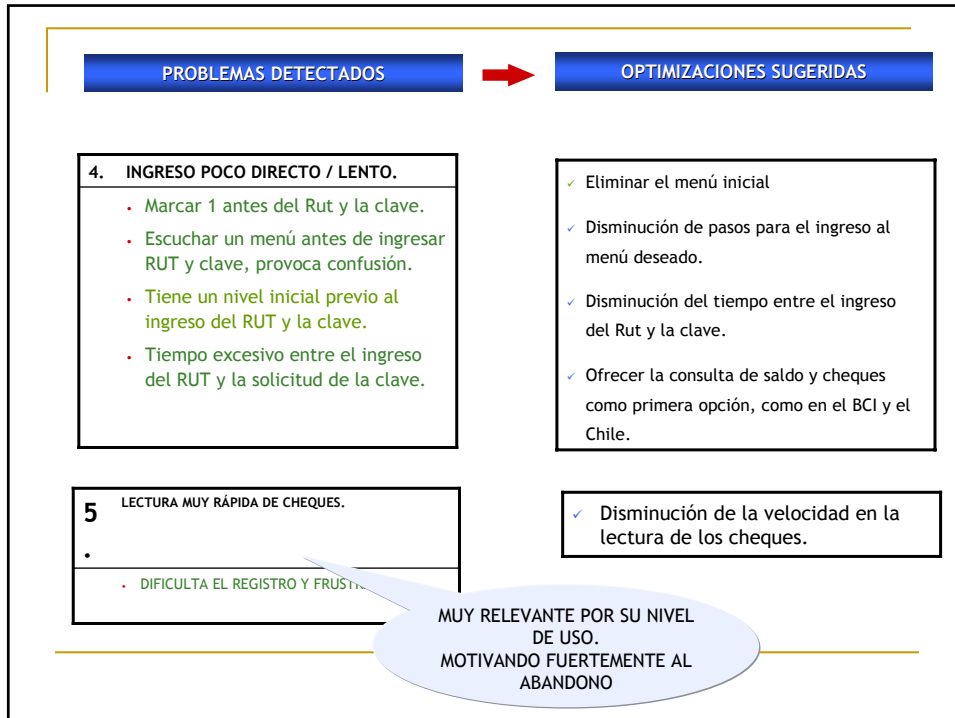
PROBLEMAS DETECTADOS

OPTIMIZACIONES SUGERIDAS

4. INGRESO POCO DIRECTO / LENTO.

- Marcar 1 antes del Rut y la clave.
- Escuchar un menú antes de ingresar RUT y clave, provoca confusión.
- Tiene un nivel inicial previo al ingreso del RUT y la clave.
- Tiempo excesivo entre el ingreso del RUT y la solicitud de la clave.

✓ Eliminar el menú inicial

✓ Disminución de pasos para el ingreso al menú deseado.

✓ Disminución del tiempo entre el ingreso del Rut y la clave.

✓ Ofrecer la consulta de saldo y cheques como primera opción, como en el BCI y el Chile.

5. LECTURA MUY RÁPIDA DE CHEQUES.

- DIFICULTA EL REGISTRO Y FRUSTR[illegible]

✓ Disminución de la velocidad en la lectura de los cheques.

MUY RELEVANTE POR SU NIVEL DE USO.
MOTIVANDO FUERTEMENTE AL ABANDONO